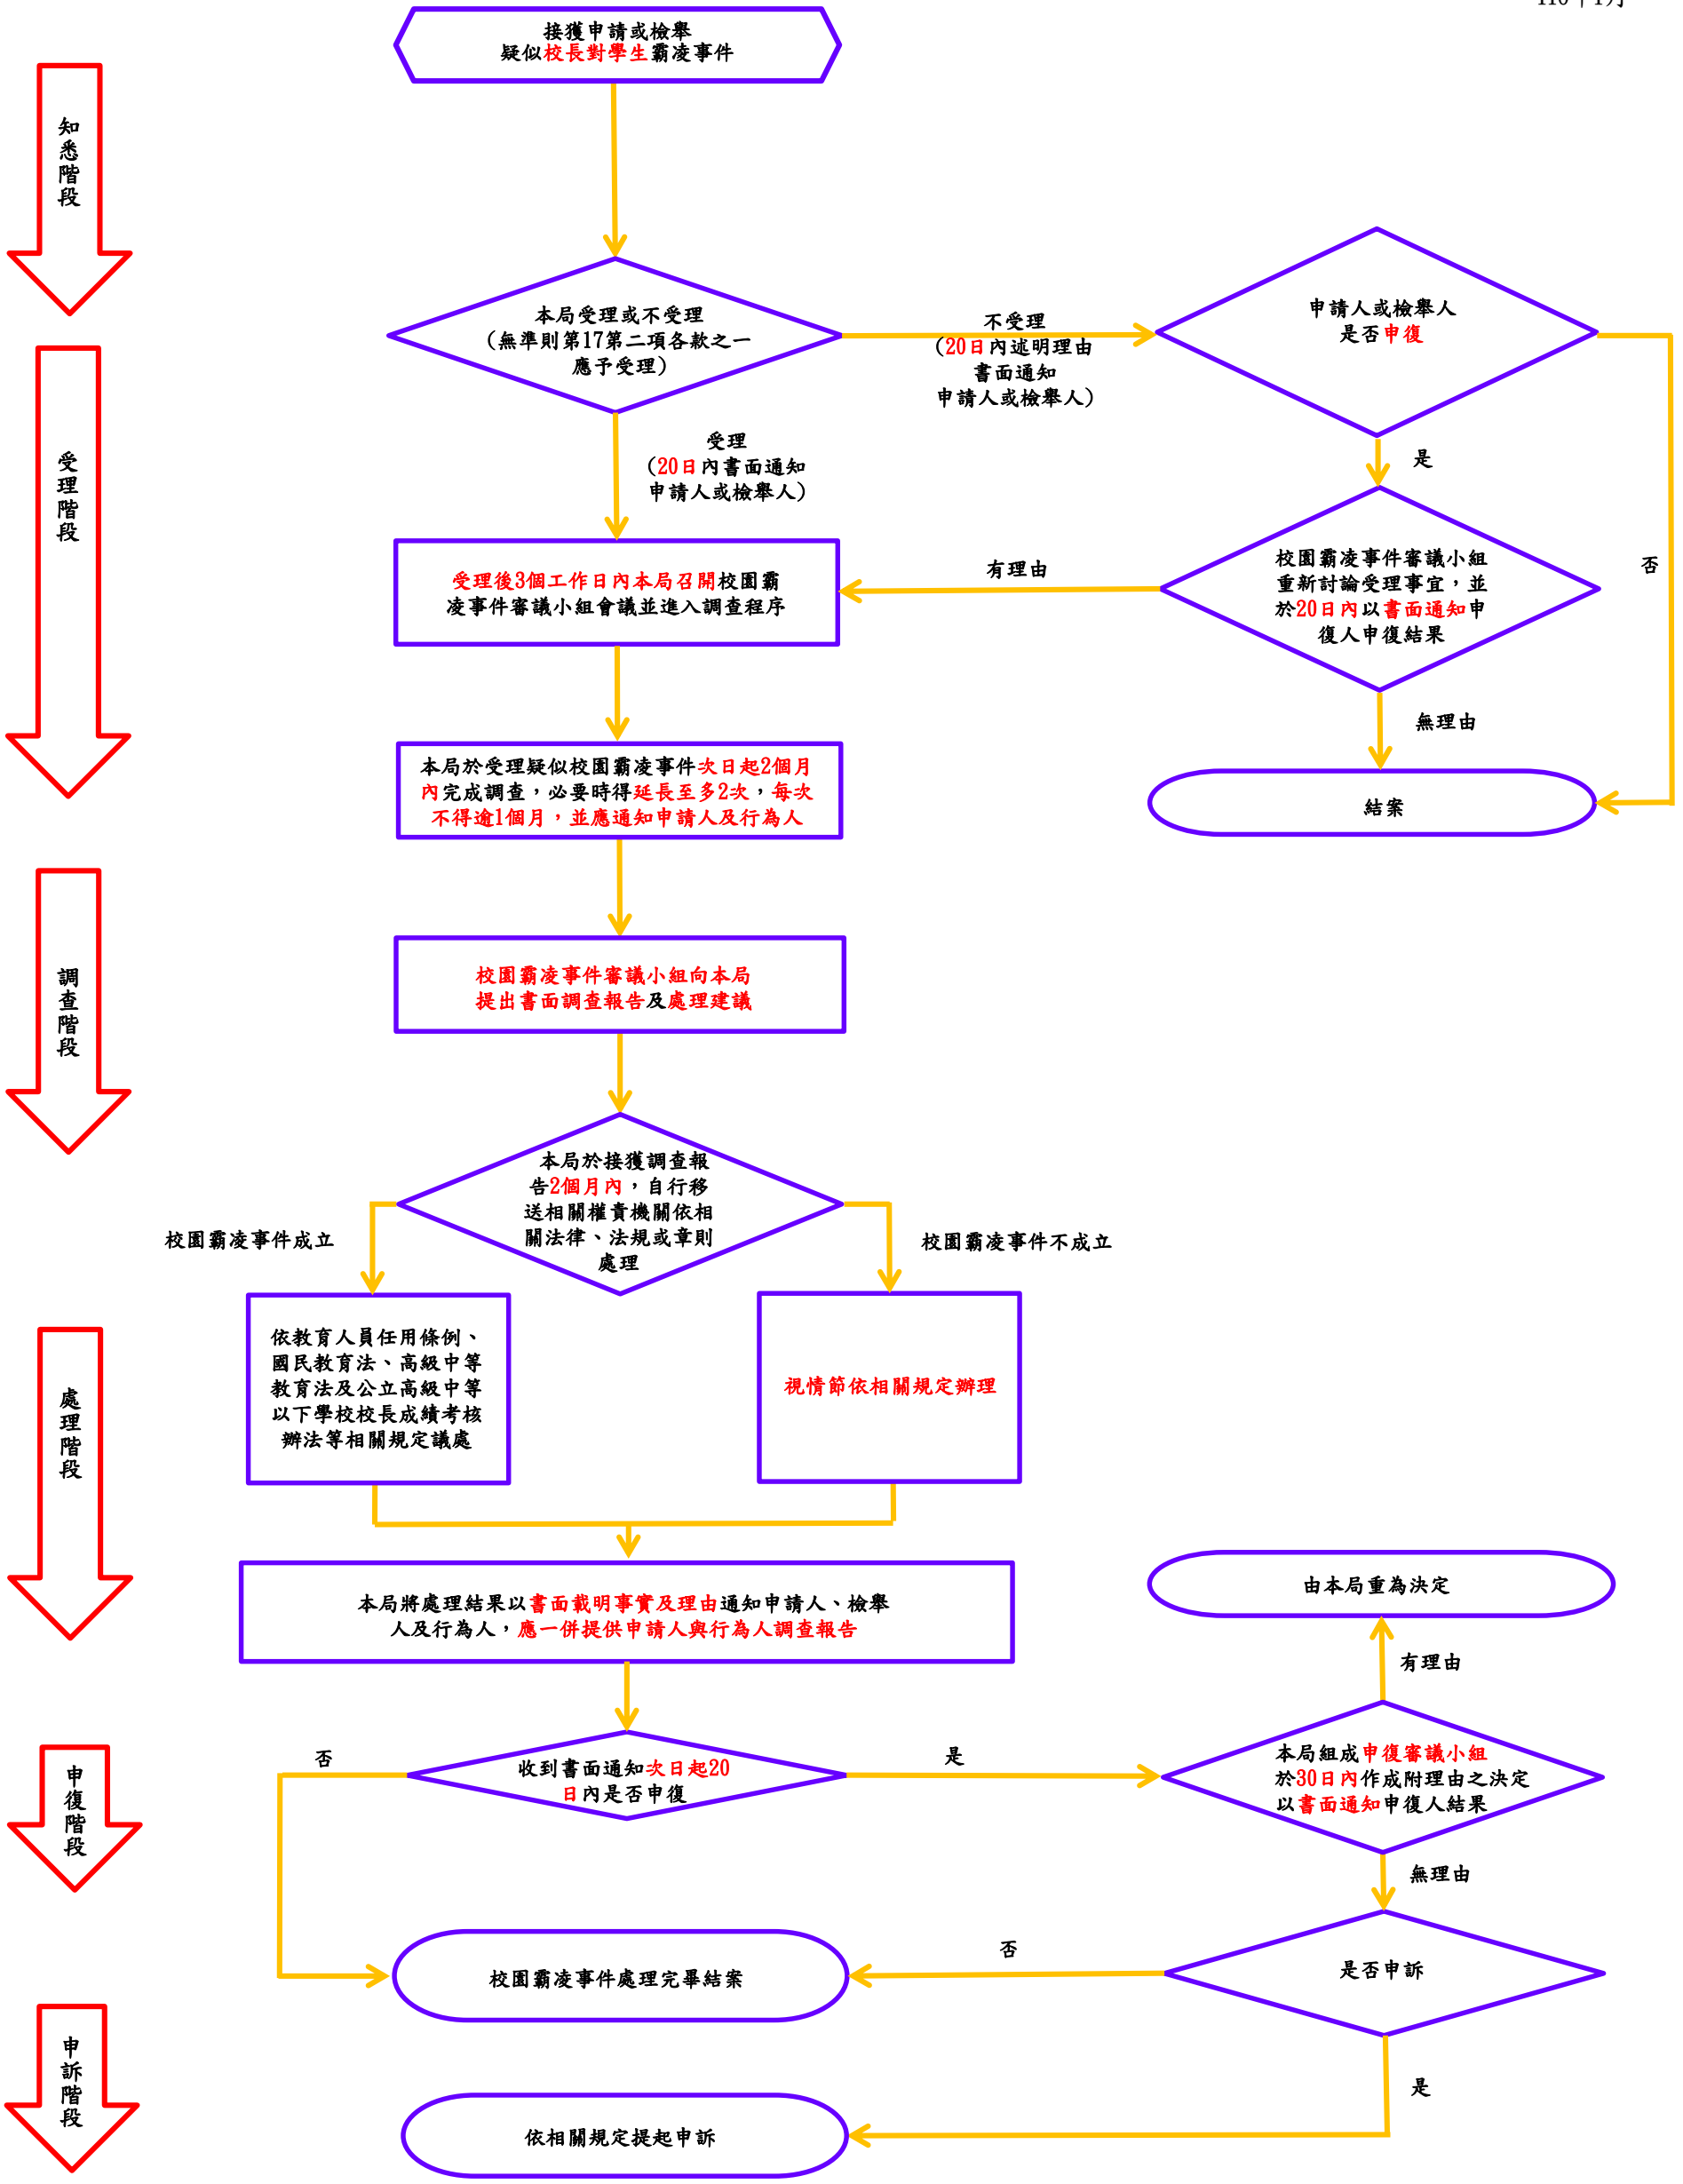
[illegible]

知悉階段

接獲申請或檢舉
疑似校長對學生霸凌事件

受理階段

本局受理或不受理
（無準則第17第二項各款之一應予受理）

不受理
（20日內述明理由
書面通知
申請人或檢舉人）

申請人或檢舉人
是否申復

是

否

受理
（20日內書面通知
申請人或檢舉人）

受理後3個工作日內本局召開校園霸凌事件審議小組會議並進入調查程序

有理由

校園霸凌事件審議小組重新討論受理事宜，並於20日內以書面通知申復人申復結果

無理由

結案

本局於受理疑似校園霸凌事件次日起2個月內完成調查，必要時得延長至多2次，每次不得逾1個月，並應通知申請人及行為人

調查階段

校園霸凌事件審議小組向本局
提出書面調查報告及處理建議

本局於接獲調查報告2個月內，自行移送相關權責機關依相關法律、法規或章則處理

校園霸凌事件成立

校園霸凌事件不成立

處理階段

依教育人員任用條例、國民教育法、高級中等教育法及公立高級中等以下學校校長成績考核辦法等相關規定議處

視情節依相關規定辦理

本局將處理結果以書面載明事實及理由通知申請人、檢舉人及行為人，應一併提供申請人與行為人調查報告

由本局重為決定

有理由

申復階段

否

收到書面通知次日起20日內是否申復

是

本局組成申復審議小組於30日內作成附理由之決定以書面通知申復人結果

無理由

否

校園霸凌事件處理完畢結案

是否申訴

申訴階段

是

依相關規定提起申訴